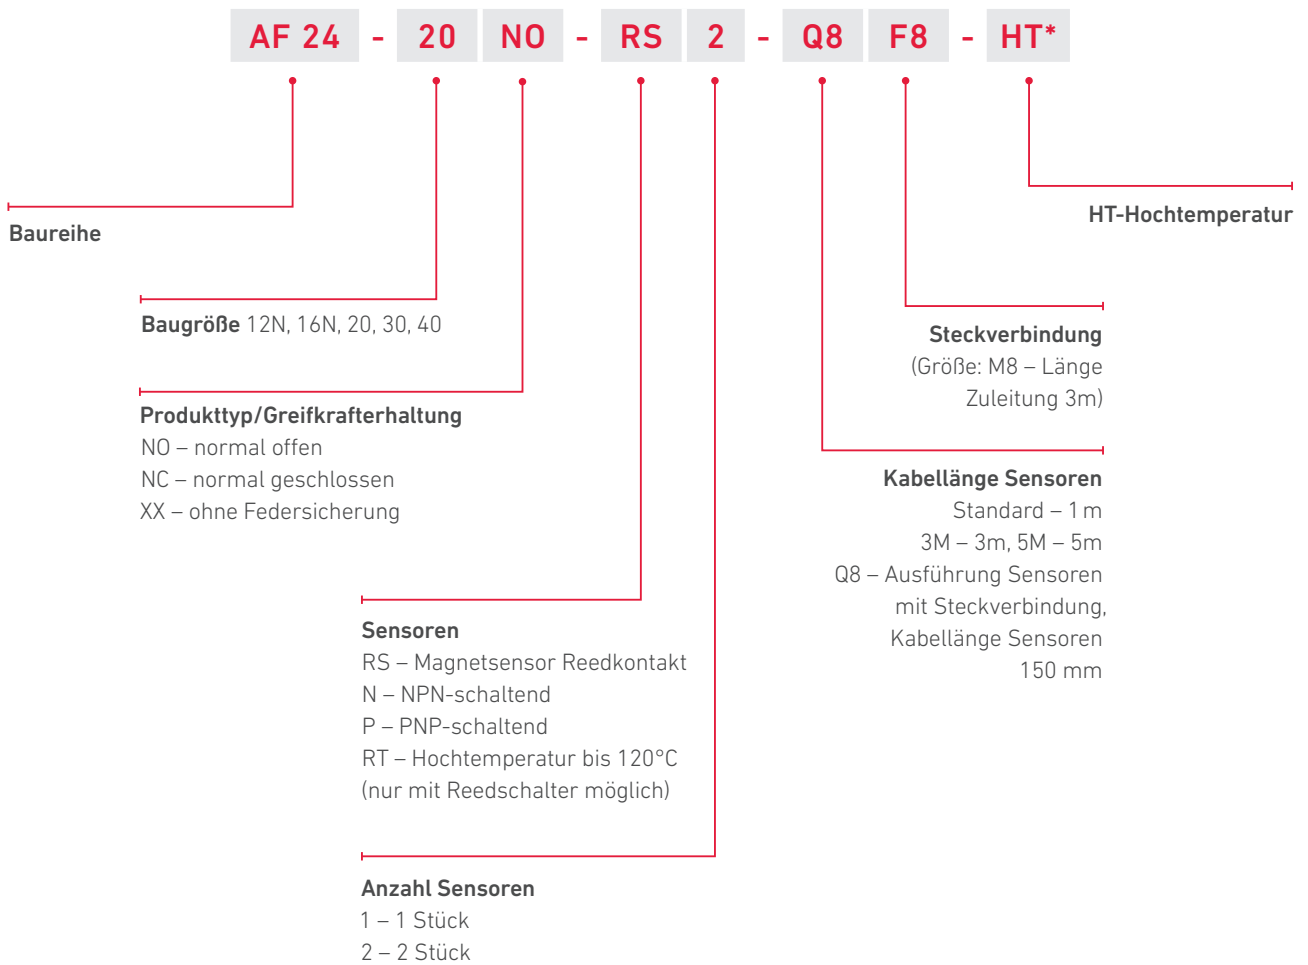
AF 24 - 20 NO - RS 2 - Q8 F8 - HT*

Baureihe

HT-Hochtemperatur

Baugröße 12N, 16N, 20, 30, 40

Steckverbindung
(Größe: M8 – Länge Zuleitung 3m)

Produkttyp/Greifkrafterhaltung
NO – normal offen
NC – normal geschlossen
XX – ohne Federsicherung

Kabellänge Sensoren
Standard – 1 m
3M – 3m, 5M – 5m
Q8 – Ausführung Sensoren mit Steckverbindung, Kabellänge Sensoren 150 mm

Sensoren
RS – Magnetsensor Reedkontakt
N – NPN-schaltend
P – PNP-schaltend
RT – Hochtemperatur bis 120°C (nur mit Reedschalter möglich)

Anzahl Sensoren
1 – 1 Stück
2 – 2 Stück